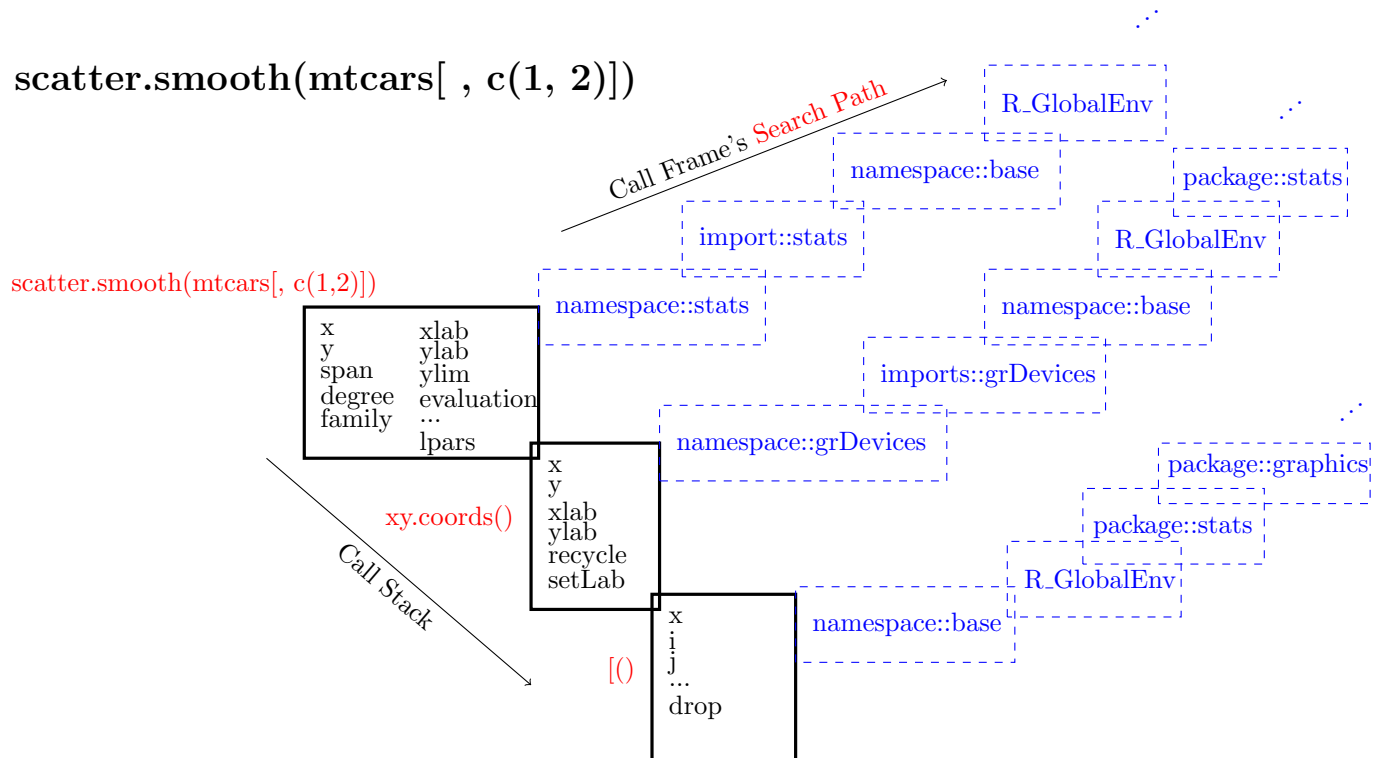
scatter.smooth(mtcars[ , c(1, 2)])

Call Frame's Search Path

R_GlobalEnv

namespace::base

import::stats

namespace::stats

package::stats

R_GlobalEnv

namespace::base

imports::grDevices

namespace::grDevices

package::graphics

package::stats

R_GlobalEnv

namespace::base

scatter.smooth(mtcars[, c(1,2)])

x
y
span
degree
family

xlab
ylab
ylim
evaluation
...
lpars

Call Stack

xy.coords()

x
y
xlab
ylab
recycle
setLab

[()

x
i
j
...
drop